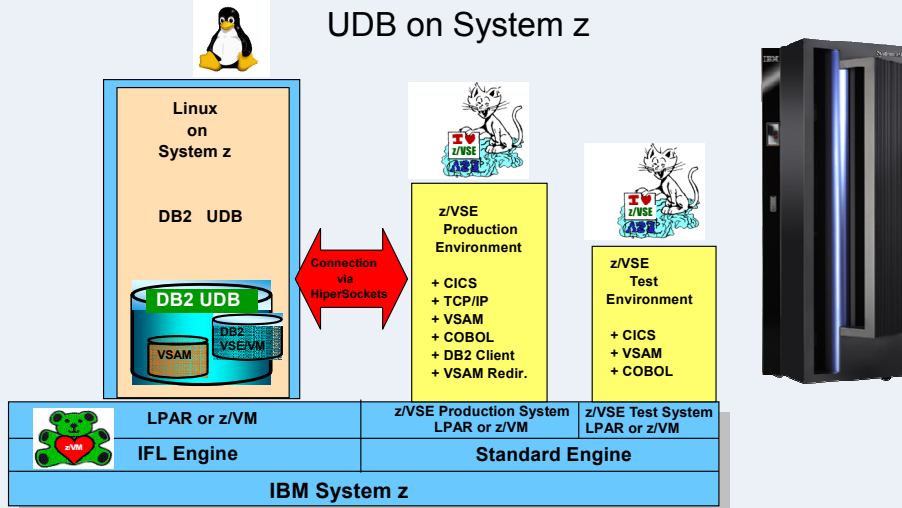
UDB on System z

Linux
on
System z

DB2 UDB

DB2 UDB

VSAM

DB2
VSE/VM

Connection
via
HiperSockets

I ♥
z/VSE

z/VSE
Production
Environment

+ CICS
+ TCP/IP
+ VSAM
+ COBOL
+ DB2 Client
+ VSAM Redir.

I ♥
z/VSE

z/VSE
Test
Environment

+ CICS
+ VSAM
+ COBOL

IBM

z/VM

LPAR or z/VM

z/VSE Production System
LPAR or z/VM

z/VSE Test System
LPAR or z/VM

IFL Engine

Standard Engine

IBM System z